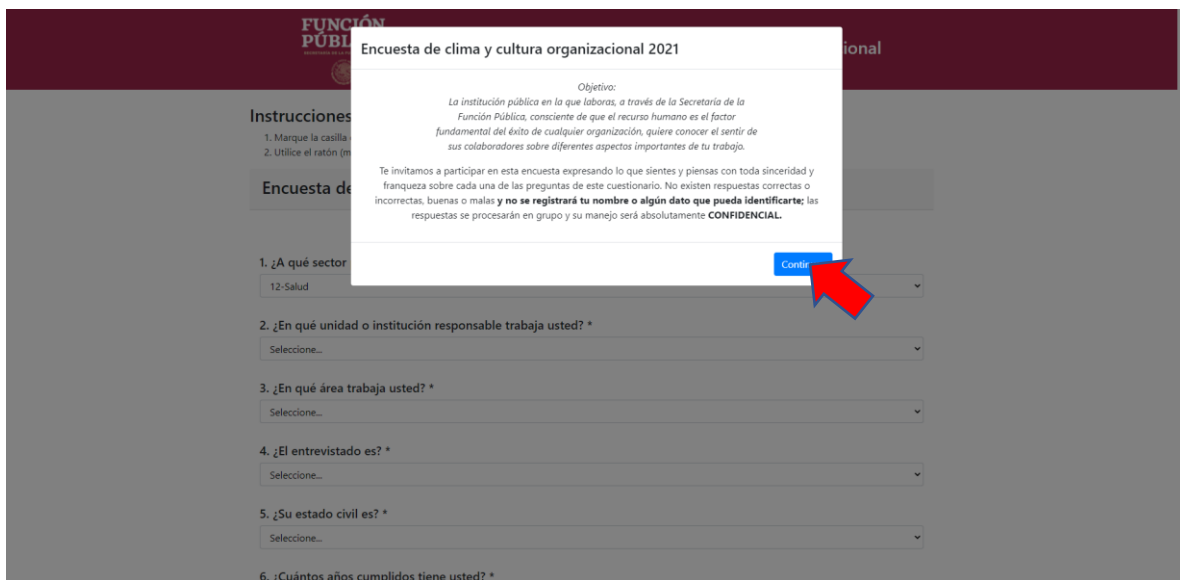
FUNCIÓN PÚBL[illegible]

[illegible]ional

Encuesta de clima y cultura organizacional 2021

Objetivo:
La institución pública en la que laboras, a través de la Secretaría de la Función Pública, consciente de que el recurso humano es el factor fundamental del éxito de cualquier organización, quiere conocer el sentir de sus colaboradores sobre diferentes aspectos importantes de tu trabajo.

Te invitamos a participar en esta encuesta expresando lo que sientes y piensas con toda sinceridad y franqueza sobre cada una de las preguntas de este cuestionario. No existen respuestas correctas o incorrectas, buenas o malas **y no se registrará tu nombre o algún dato que pueda identificarte;** las respuestas se procesarán en grupo y su manejo será absolutamente **CONFIDENCIAL.**

Contin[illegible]

Instrucciones
1. Marque la casilla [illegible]
2. Utilice el ratón (m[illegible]

Encuesta de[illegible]

1. ¿A qué sector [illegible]
12-Salud

2. ¿En qué unidad o institución responsable trabaja usted? *
Seleccione...

3. ¿En qué área trabaja usted? *
Seleccione...

4. ¿El entrevistado es? *
Seleccione...

5. ¿Su estado civil es? *
Seleccione...

6. ¿Cuántos años cumplidos tiene usted? *